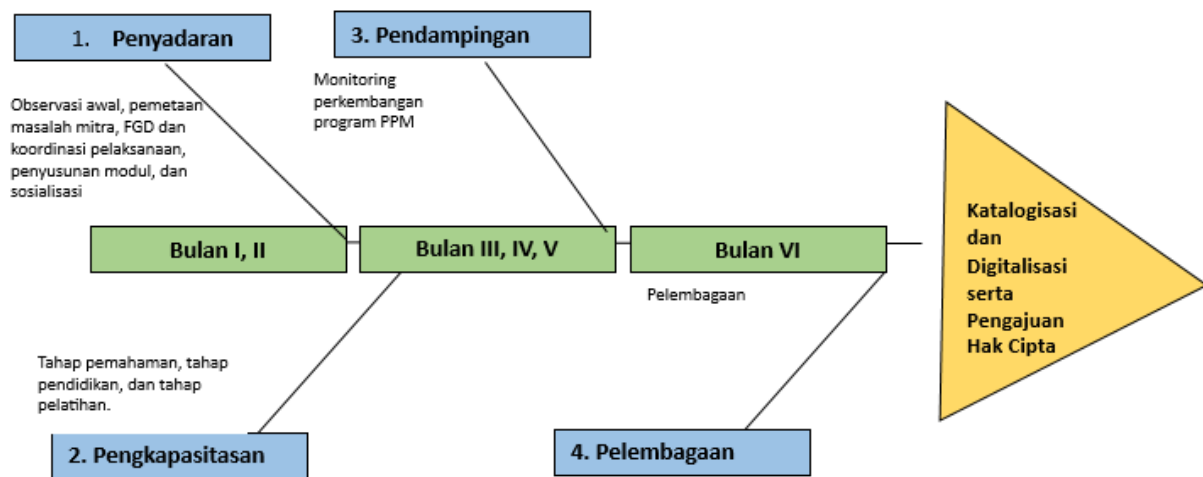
1. Penyadaran

3. Pendampingan

Observasi awal, pemetaan masalah mitra, FGD dan koordinasi pelaksanaan, penyusunan modul, dan sosialisasi

Monitoring perkembangan program PPM

Bulan I, II

Bulan III, IV, V

Bulan VI

Katalogisasi dan Digitalisasi serta Pengajuan Hak Cipta

Pelembagaan

Tahap pemahaman, tahap pendidikan, dan tahap pelatihan.

2. Pengkapasitasan

4. Pelembagaan